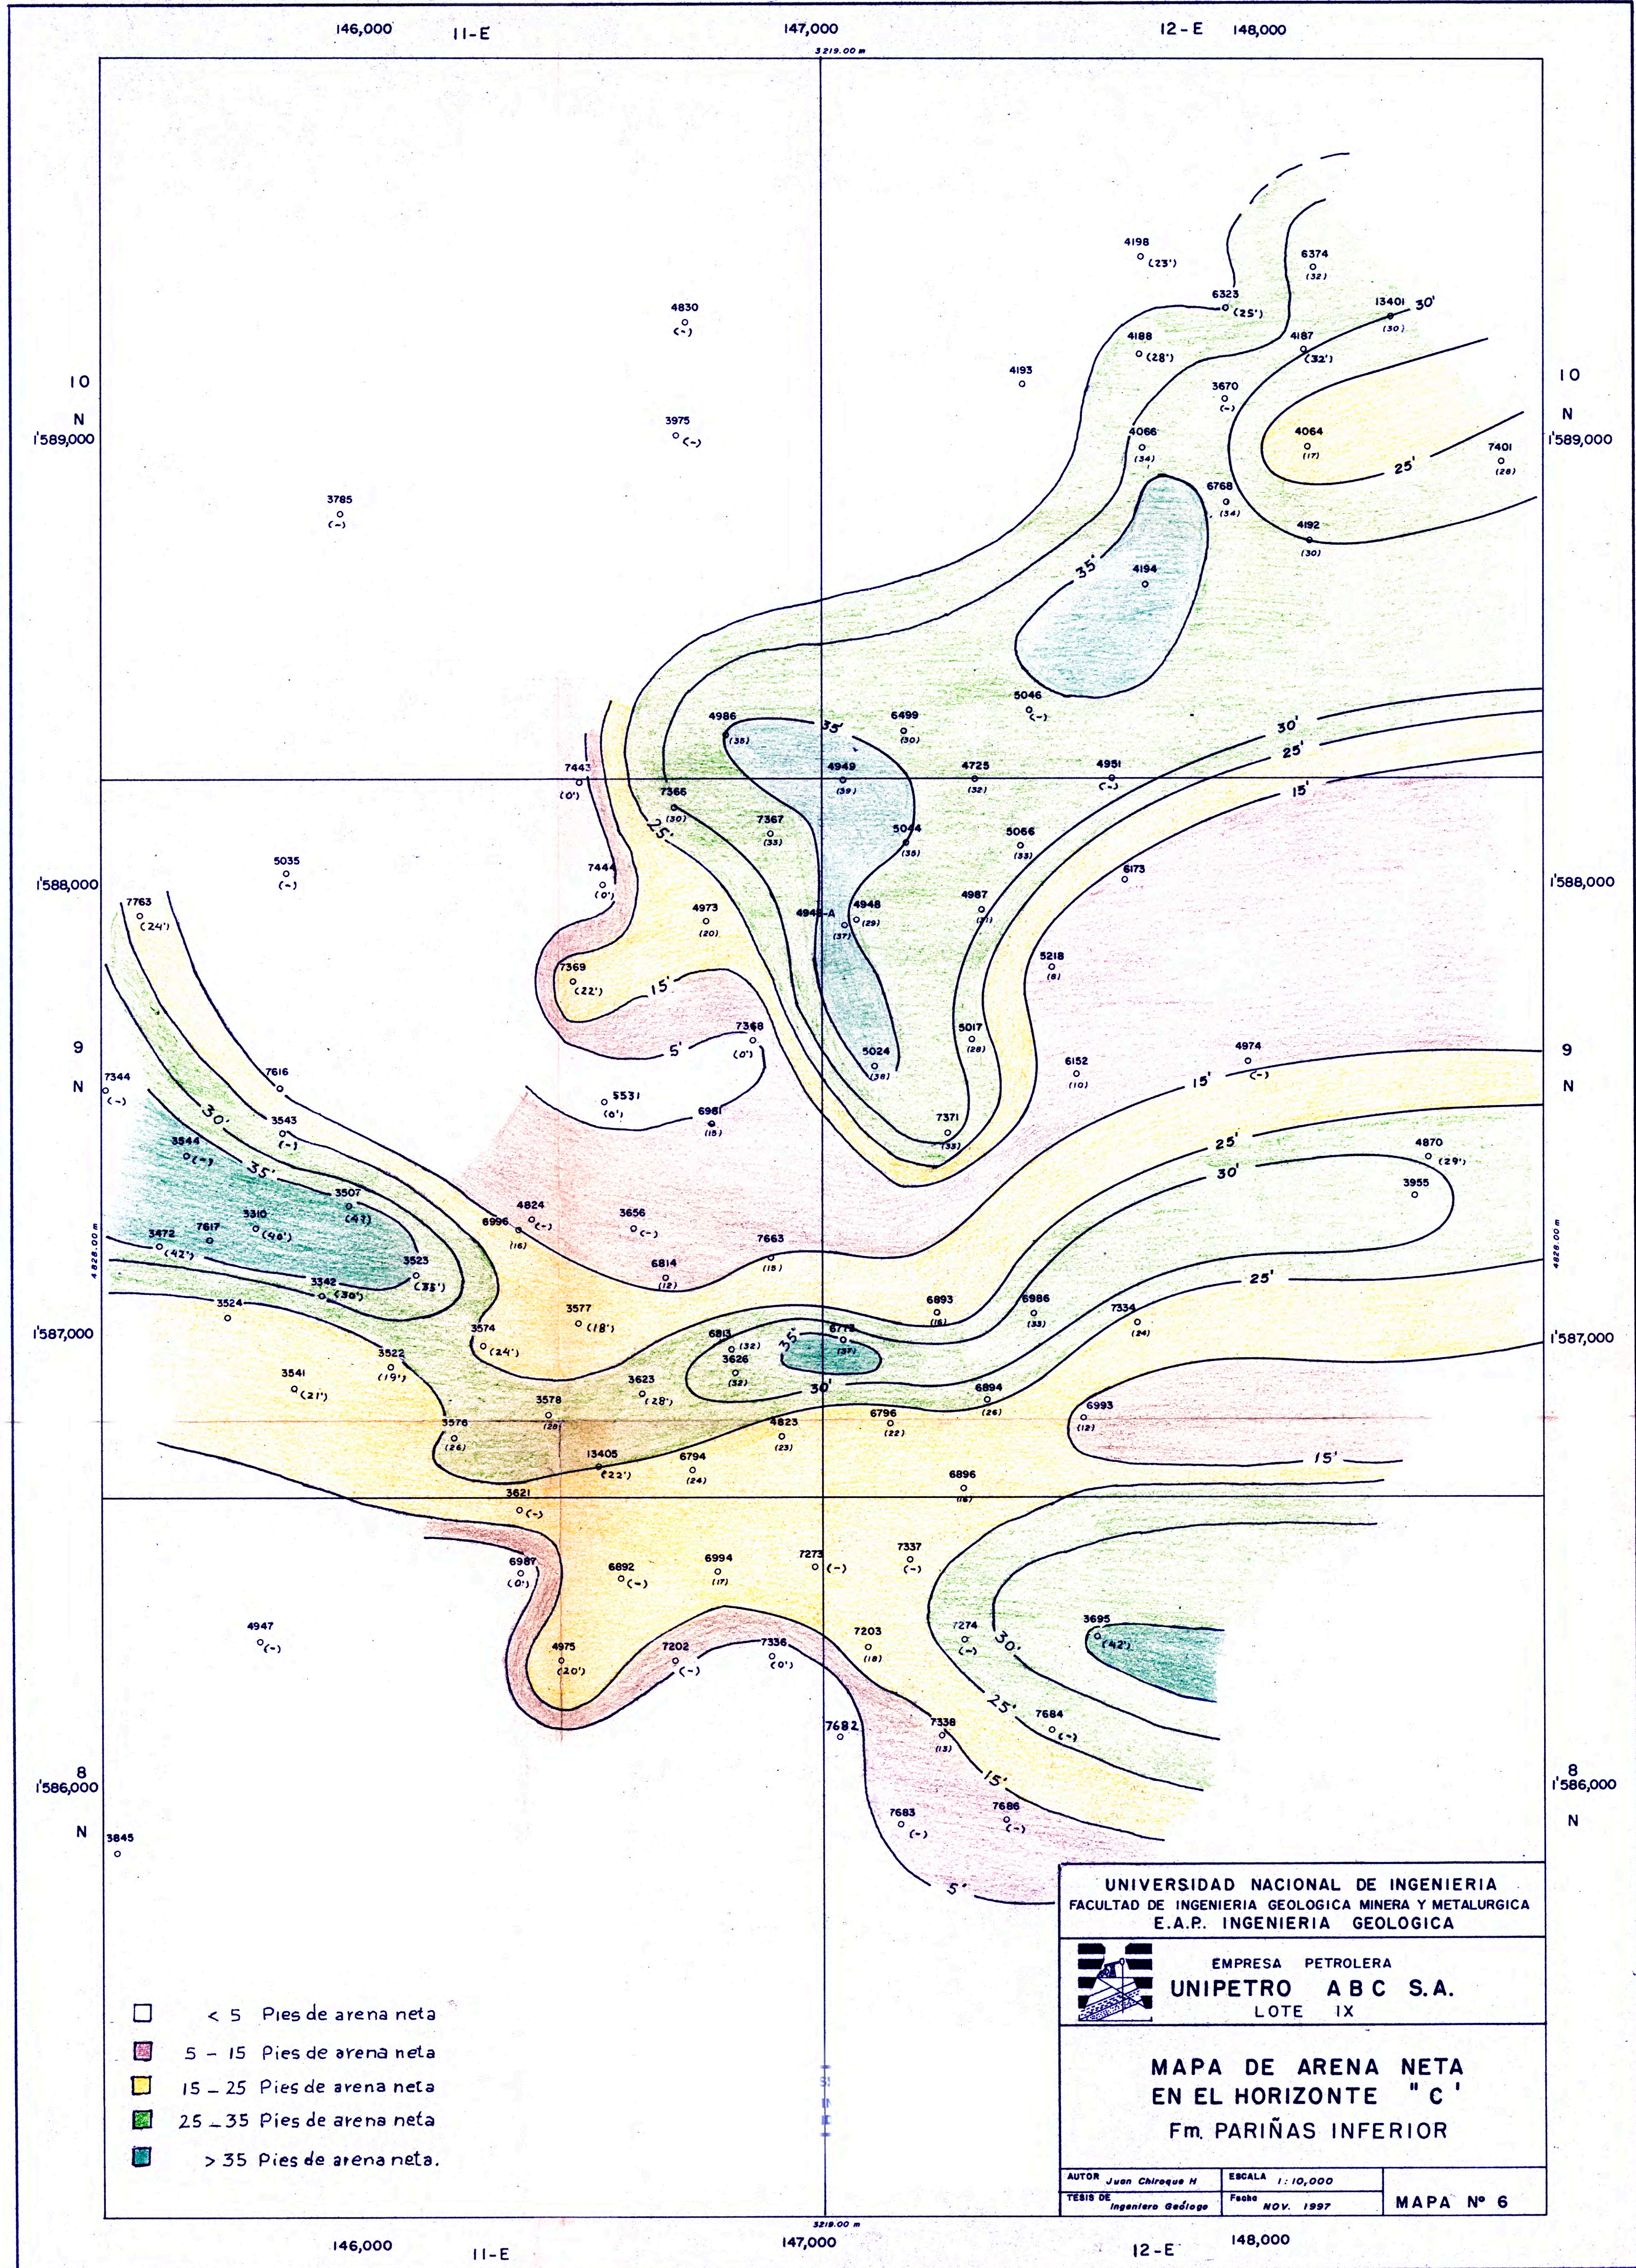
146,000 11-E 147,000 12-E 148,000

3219.00 m

10
N
1'589,000

10
N
1'589,000

1'588,000

1'588,000

9
N

9
N

1'587,000

1'587,000

8
1'586,000
N

8
1'586,000
N

4828.00 m

4198 (23')
6374 (32)
6323 (25')
13401 (30) 30'
4830 (-)
4188 (28')
4187 (32')
4193
3670 (-)
3975 (-)
4066 (34)
4064 (17)
7401 (28)
25'
3785 (-)
6768 (34)
4192 (30)
35'
4194
5046 (-)
4986 (35)
35'
6499 (30)
30'
25'
7443 (0')
4949 (39)
4725 (32)
4951 (-)
15'
7366 (30)
7367 (33)
5044 (35)
5066 (33)
25'
5035 (-)
7444 (0')
6173
7763 (24')
4973 (20)
4948 (29)
4987 (31)
4948-A (37)
5218 (8)
7369 (22')
15'
7368 (0')
5017 (28)
5'
5024 (38)
6152 (10)
4974 (-)
7344 (-)
7616
15'
5531 (0')
6981 (15)
7371 (33)
30'
3543 (-)
4870 (29')
3544 (-)
35'
25'
3955
30'
3507 (43)
4824 (-)
6996 (16)
3656 (-)
3310 (46')
3472 (42')
7617
7663 (15)
3523 (33')
6814 (12)
3342 (30')
25'
3524
3577 (18')
6893 (16)
6986 (33)
7334 (24)
3574 (24')
6813 (32)
35'
6775 (37)
3626 (32)
3522 (19')
3541 (21')
3623 (28')
30'
6894 (26)
3578 (28)
6993 (12)
3576 (26)
6796 (22)
4823 (23)
15'
13405 (22')
6794 (24)
6896 (16)
3621 (-)
7337 (-)
6987 (0')
6892 (-)
6994 (17)
7273 (-)
3695 (42')
4947 (-)
7274 (-)
30'
4975 (20')
7202 (-)
7336 (0')
7203 (18)
25'
7684 (-)
7682
7338 (13)
15'
7686 (-)
7683 (-)
5'
3845

< 5 Pies de arena neta
5 – 15 Pies de arena neta
15 – 25 Pies de arena neta
25 – 35 Pies de arena neta
> 35 Pies de arena neta.

UNIVERSIDAD NACIONAL DE INGENIERIA
FACULTAD DE INGENIERIA GEOLOGICA MINERA Y METALURGICA
E.A.P. INGENIERIA GEOLOGICA

EMPRESA PETROLERA
UNIPETRO ABC S.A.
LOTE IX

MAPA DE ARENA NETA
EN EL HORIZONTE "C"
Fm. PARIÑAS INFERIOR

AUTOR Juan Chiroque H
ESCALA 1:10,000
TESIS DE Ingeniero Geólogo
Fecha NOV. 1997
MAPA N° 6

3219.00 m

146,000 11-E 147,000 12-E 148,000